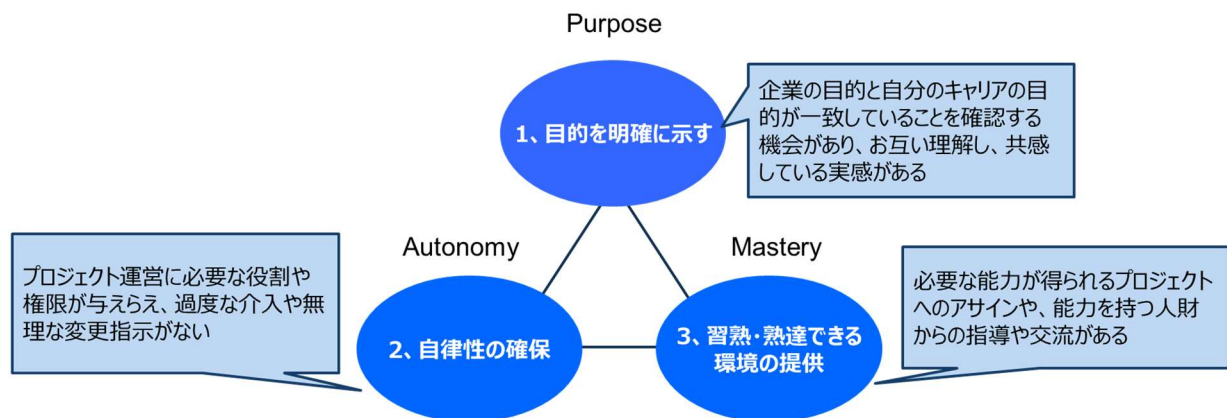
Purpose

1、目的を明確に示す

企業の目的と自分のキャリアの目的が一致していることを確認する機会があり、お互い理解し、共感している実感がある

Autonomy

プロジェクト運営に必要な役割や権限が与えらえ、過度な介入や無理な変更指示がない

2、自律性の確保

Mastery

必要な能力が得られるプロジェクトへのアサインや、能力を持つ人財からの指導や交流がある

3、習熟・熟達できる環境の提供